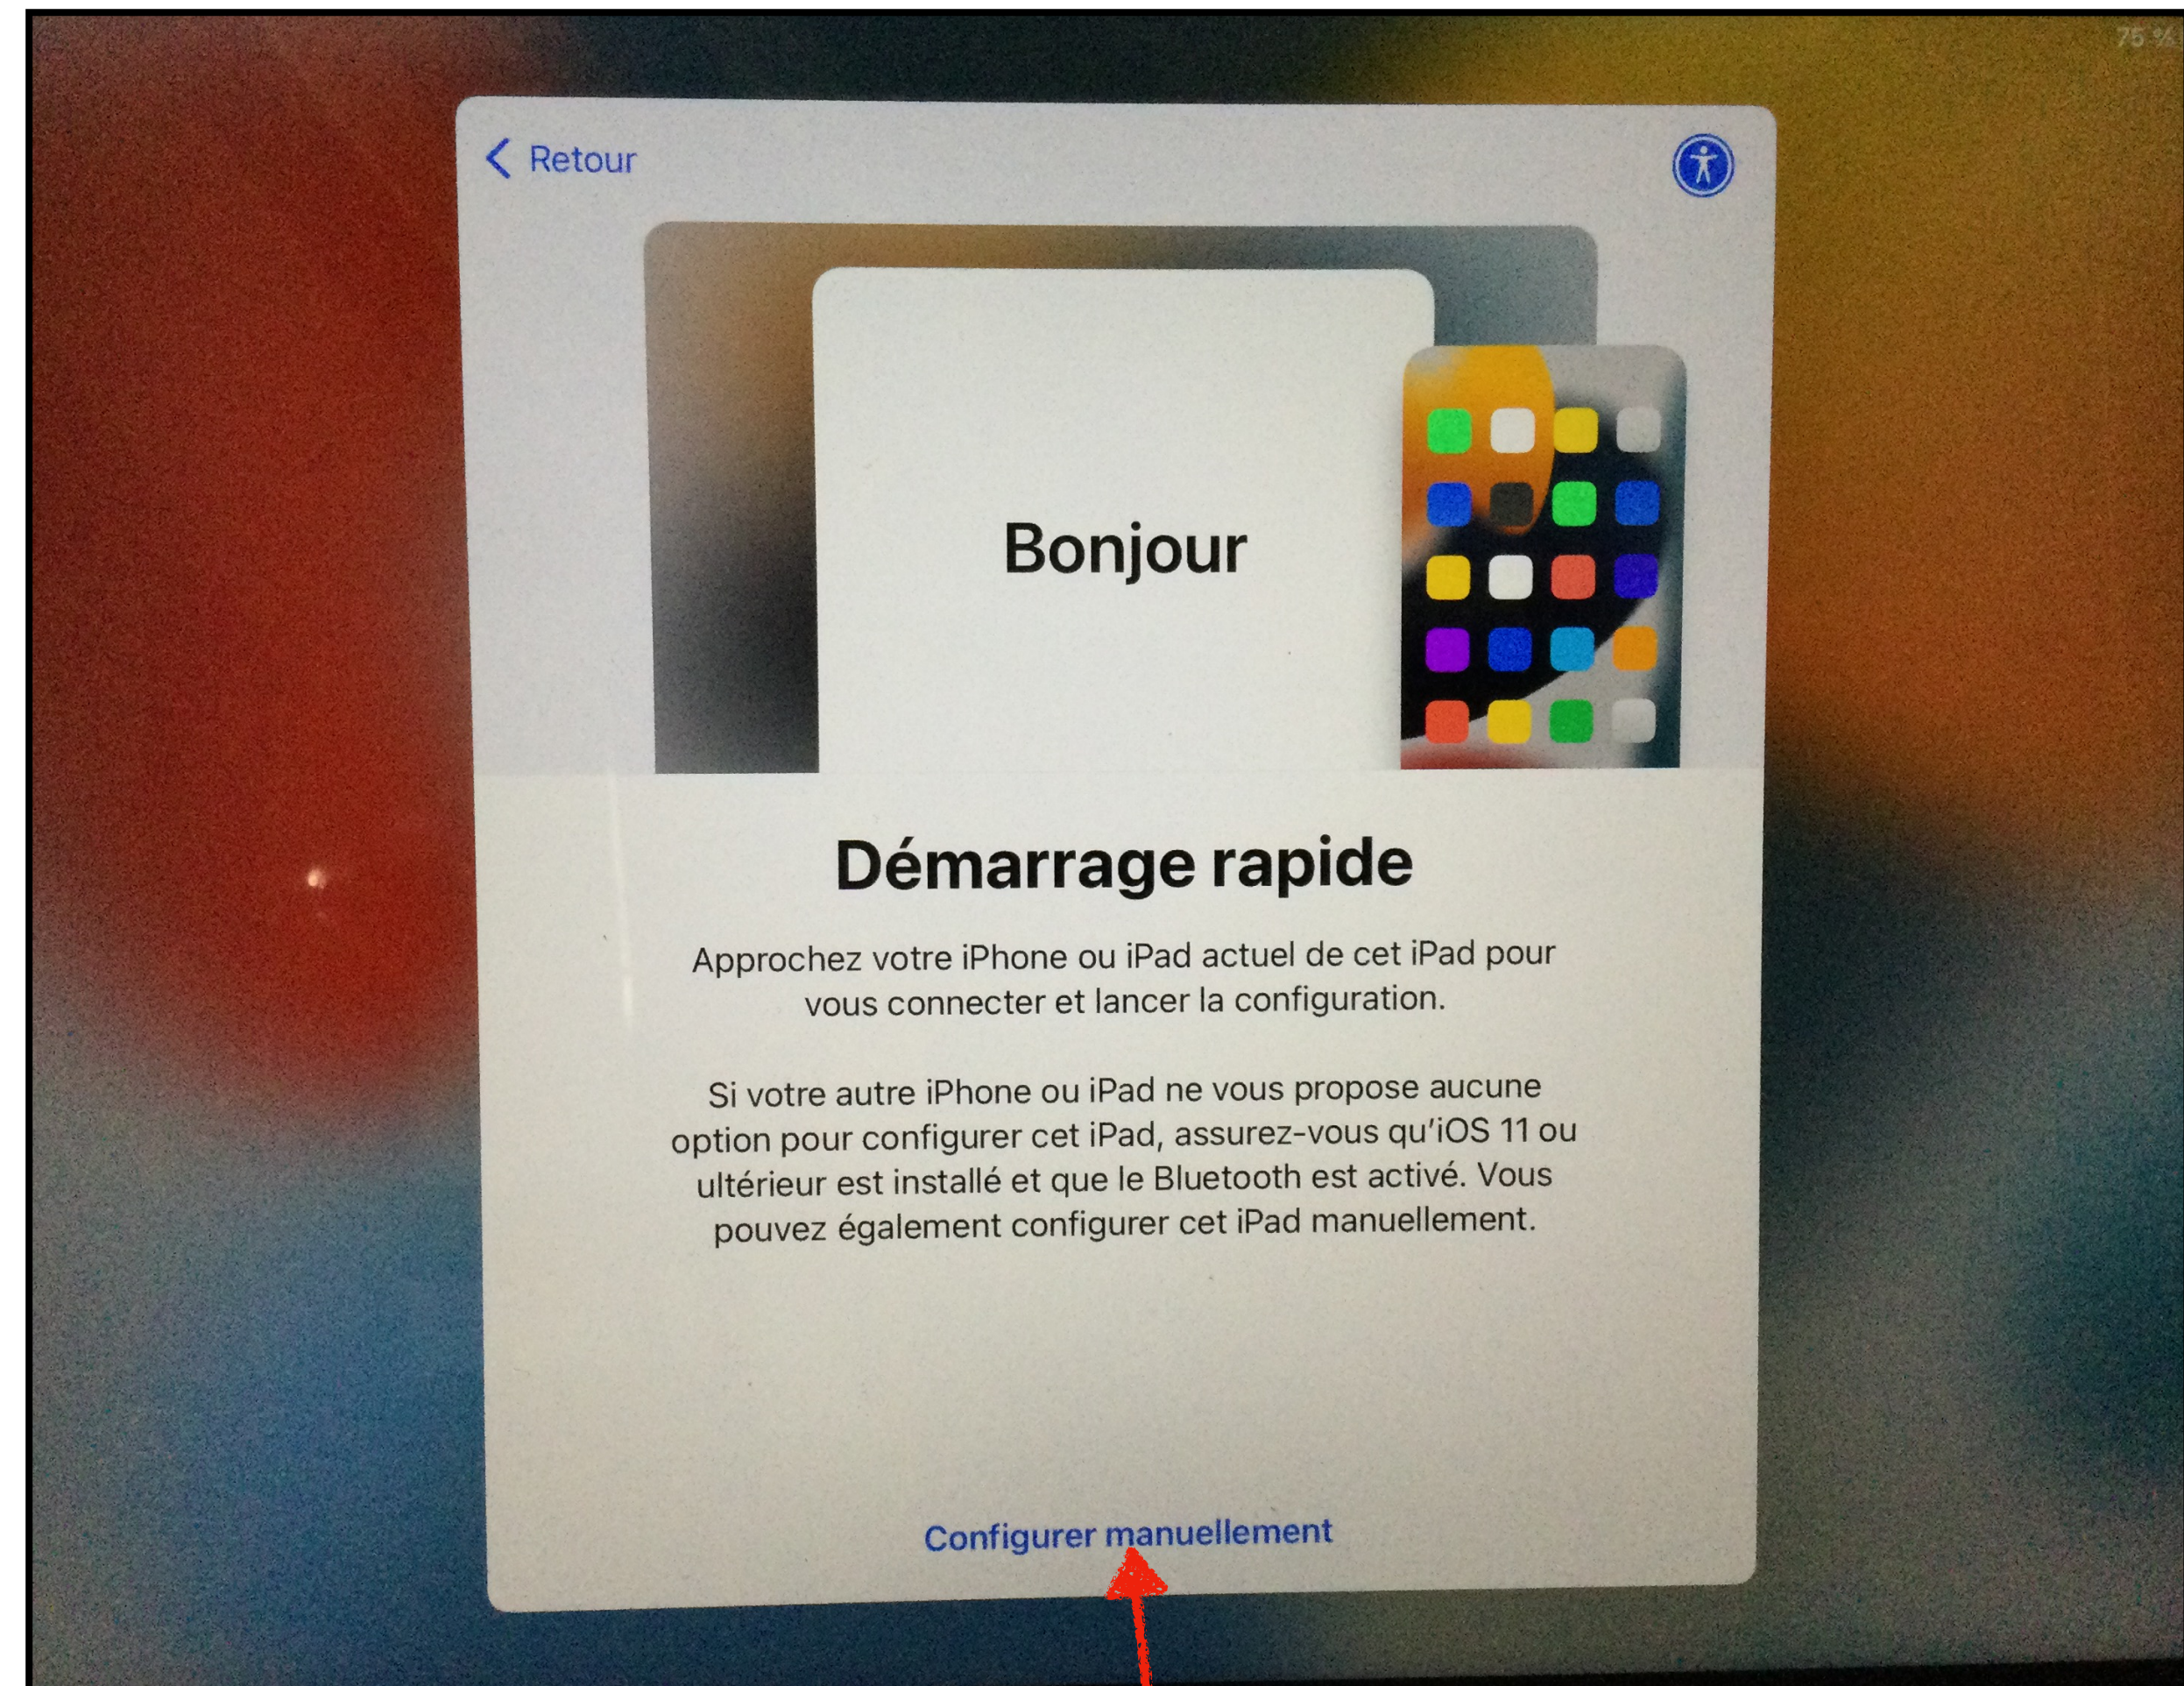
75 %

Retour

Bonjour

Démarrage rapide

Approchez votre iPhone ou iPad actuel de cet iPad pour vous connecter et lancer la configuration.

Si votre autre iPhone ou iPad ne vous propose aucune option pour configurer cet iPad, assurez-vous qu'iOS 11 ou ultérieur est installé et que le Bluetooth est activé. Vous pouvez également configurer cet iPad manuellement.

Configurer manuellement